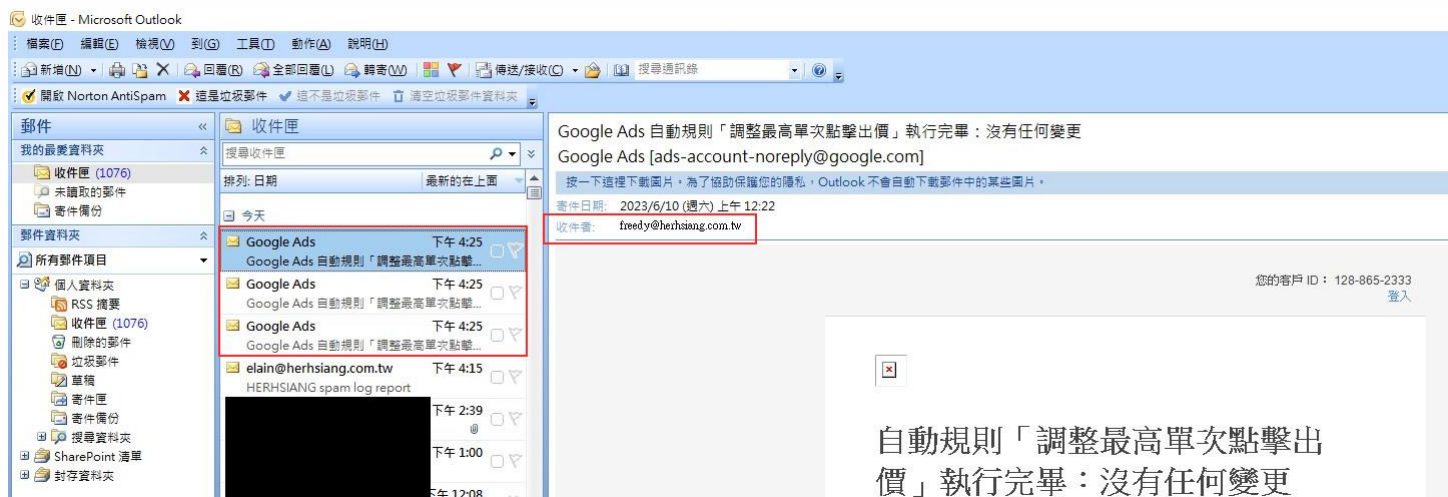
收件匣 - Microsoft Outlook

檔案(F) 編輯(E) 檢視(V) 到(G) 工具(T) 動作(A) 說明(H)

新增(N) 回覆(R) 全部回覆(L) 轉寄(W) 傳送/接收(C) 搜尋通訊錄

開啟 Norton AntiSpam 這是垃圾郵件 這不是垃圾郵件 清空垃圾郵件資料夾

郵件
我的最愛資料夾
收件匣 (1076)
未讀取的郵件
寄件備份
郵件資料夾
所有郵件項目
個人資料夾
RSS 摘要
收件匣 (1076)
刪除的郵件
垃圾郵件
草稿
寄件匣
寄件備份
搜尋資料夾
SharePoint 清單
封存資料夾

收件匣
搜尋收件匣
排列: 日期 最新的在上面
今天
Google Ads 下午 4:25
Google Ads 自動規則「調整最高單次點擊...
Google Ads 下午 4:25
Google Ads 自動規則「調整最高單次點擊...
Google Ads 下午 4:25
Google Ads 自動規則「調整最高單次點擊...
elain@herhsiang.com.tw 下午 4:15
HERHSIANG spam log report
下午 2:39
下午 1:00
下午 12:08

Google Ads 自動規則「調整最高單次點擊出價」執行完畢：沒有任何變更
Google Ads [ads-account-noreply@google.com]
按一下這裡下載圖片，為了協助保護您的隱私，Outlook 不會自動下載郵件中的某些圖片。
寄件日期: 2023/6/10 (週六) 上午 12:22
收件者: freedy@herhsiang.com.tw

您的客戶 ID：128-865-2333
登入

自動規則「調整最高單次點擊出價」執行完畢：沒有任何變更